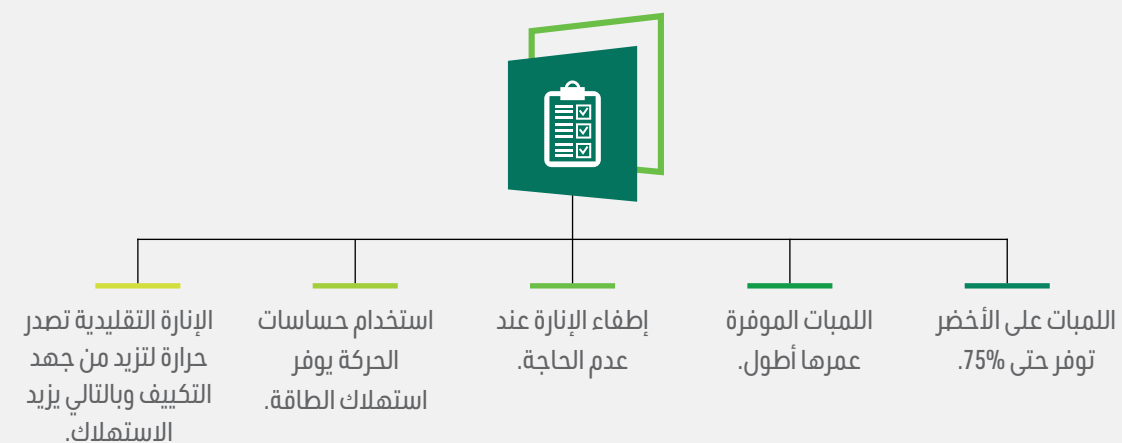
اللمبات على الأخضر توفر حتى 75%.

اللمبات الموفرة عمرها أطول.

إطفاء الإنارة عند عدم الحاجة.

استخدام حساسات الحركة يوفر استهلاك الطاقة.

الإنارة التقليدية تصدر حرارة لتزيد من جهد التكييف وبالتالي يزيد الاستهلاك.